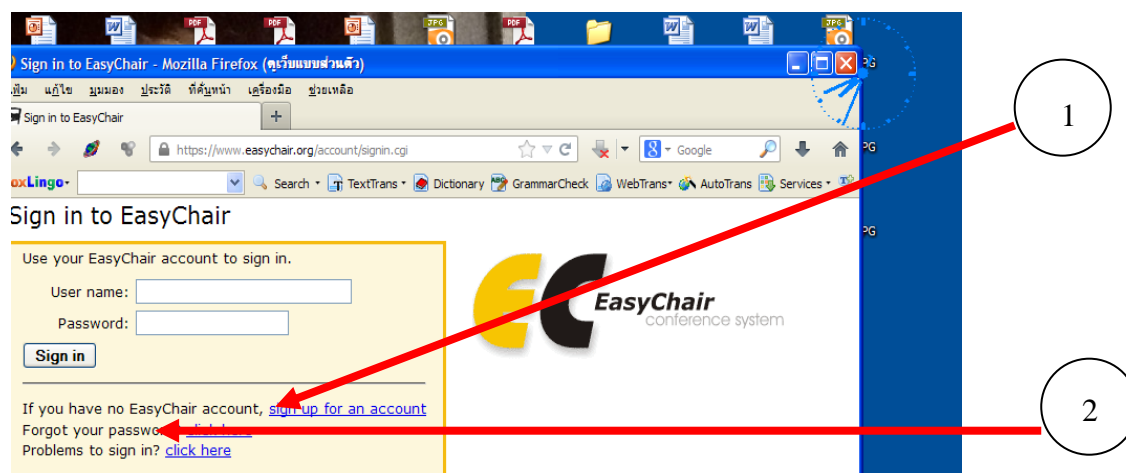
PDF PDF PDF JPG PDF JPG

Sign in to EasyChair - Mozilla Firefox (ดูเว็บแบบส่วนตัว)

แฟ้ม แก้ไข มุมมอง ประวัติ ที่คั่นหน้า เครื่องมือ ช่วยเหลือ

Sign in to EasyChair

https://www.easychair.org/account/signin.cgi

Google

oxLingo Search TextTrans Dictionary GrammarCheck WebTrans AutoTrans Services

PG

PG

PG

Sign in to EasyChair

Use your EasyChair account to sign in.

User name:

Password:

Sign in

If you have no EasyChair account, sign up for an account

Forgot your passwo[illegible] click here

Problems to sign in? click here

EasyChair
conference system

1

2